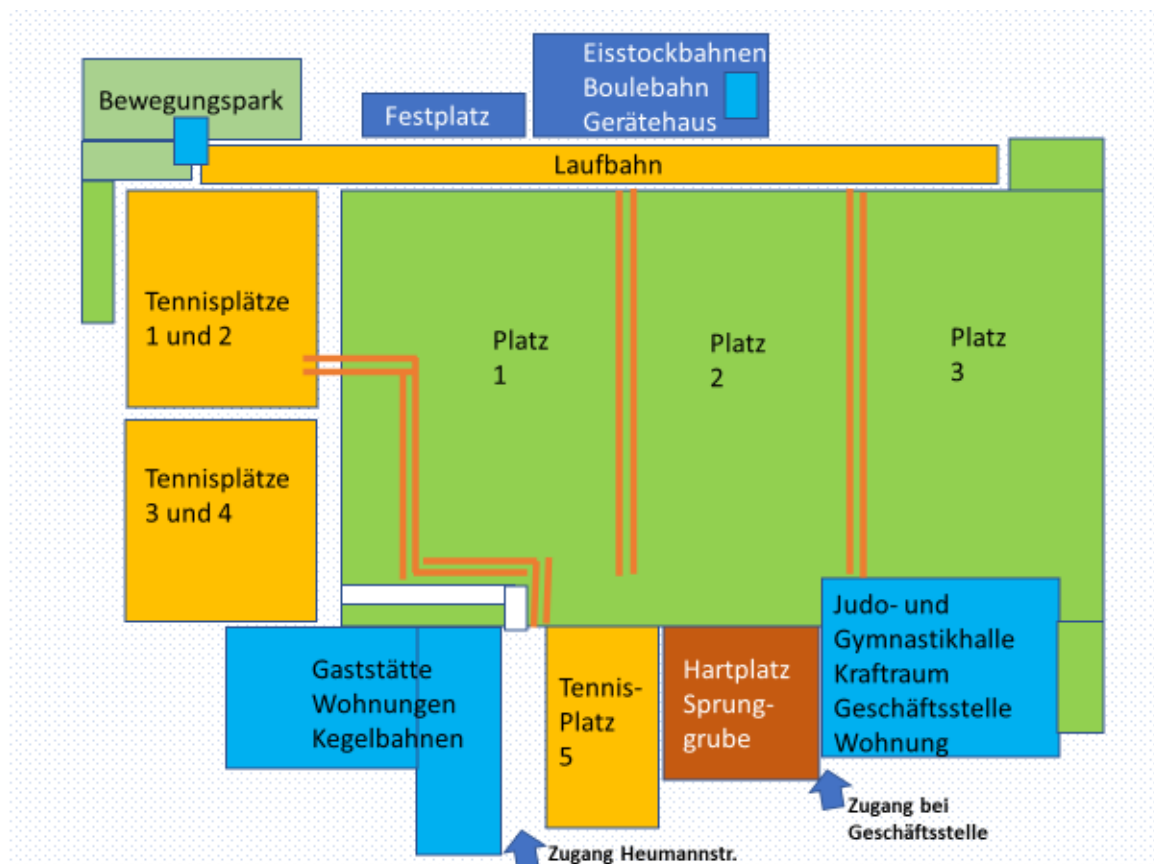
Eisstockbahnen
Boulebahn
Gerätehaus

Bewegungspark

Festplatz

Laufbahn

Tennisplätze
1 und 2

Platz
1

Platz
2

Platz
3

Tennisplätze
3 und 4

Gaststätte
Wohnungen
Kegelbahnen

Tennis-
Platz
5

Hartplatz
Sprung-
grube

Judo- und
Gymnastikhalle
Kraftraum
Geschäftsstelle
Wohnung

Zugang bei
Geschäftsstelle

Zugang Heumannstr.